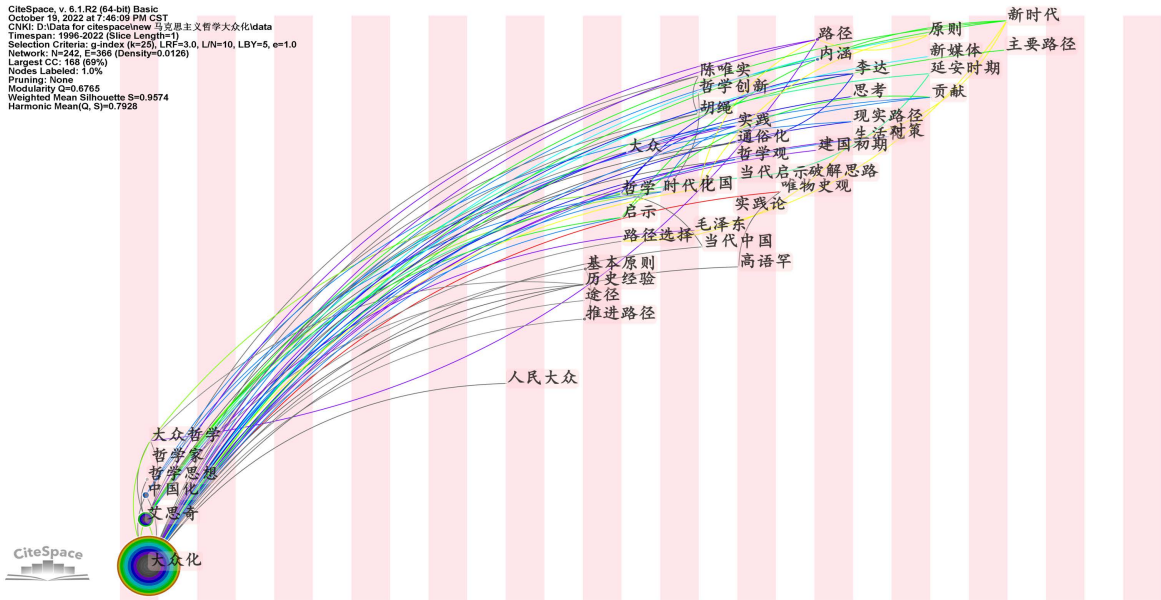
CiteSpace, v. 6.1.R2 (64-bit) Basic
October 19, 2022 at 7:46:09 PM CST
CNKI: D:\Data for citespace\new 马克思主义哲学大众化\data
Timespan: 1996-2022 (Slice Length=1)
Selection Criteria: g-index (k=25), LRF=3.0, L/N=10, LBY=5, e=1.0
Network: N=242, E=366 (Density=0.0126)
Largest CC: 168 (69%)
Nodes Labeled: 1.0%
Pruning: None
Modularity Q=0.6765
Weighted Mean Silhouette S=0.9574
Harmonic Mean(Q, S)=0.7928

新时代
原则
路径
主要路径
新媒体
内涵
陈唯实
李达
延安时期
哲学创新
思考
贡献
胡绳
实践
现实路径
通俗化
生活对策
大众
建国初期
哲学观
当代启示
破解思路
哲学
时代化
国
唯物史观
实践论
启示
毛泽东
路径选择
当代
中国
高语罕
基本原则
历史经验
途径
推进路径
人民大众
大众哲学
哲学家
哲学思想
中国化
艾思奇
大众化
CiteSpace